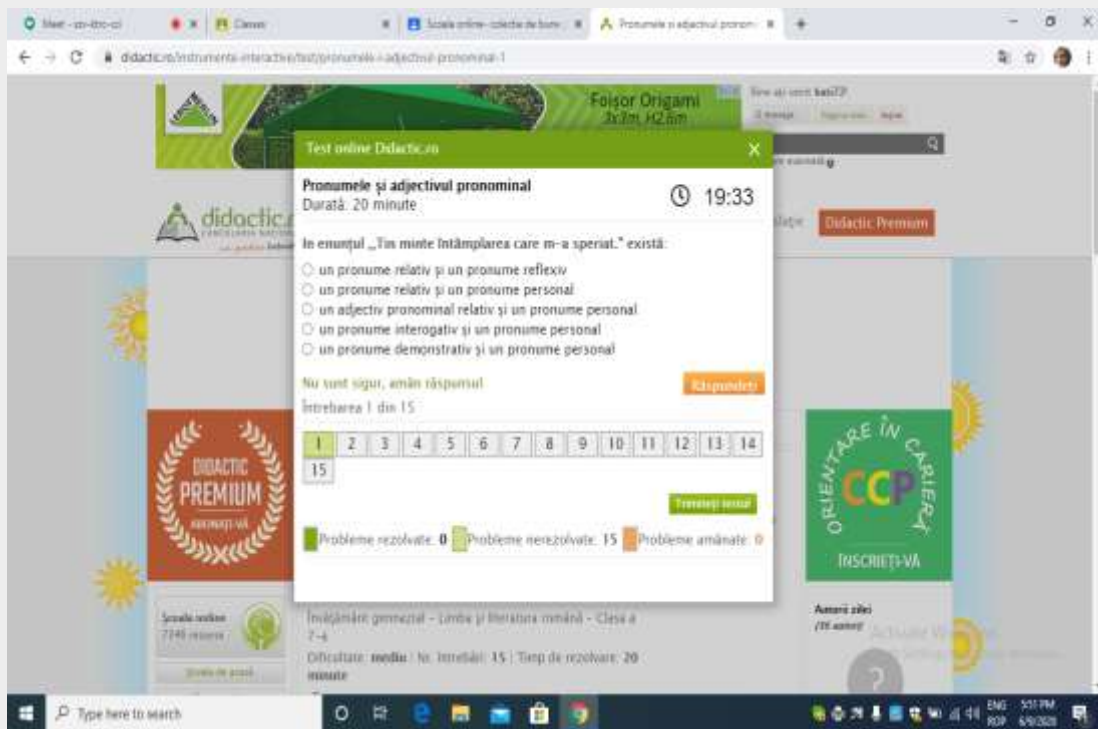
Meet - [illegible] | Classes | Școala online- colecție de bune | Pronumele și adjectivul pronom

didactic.ro/instrumente-interactive/test/pronumele-i-adjectivul-pronominal-1

Foișor Origami 3x3m, H2.6m

didactic.ro

Didactic Premium

Test online Didactic.ro

Pronumele și adjectivul pronominal
Durată: 20 minute

19:33

În enunțul „Țin minte întâmplarea care m-a speriat." există:

un pronume relativ și un pronume reflexiv
un pronume relativ și un pronume personal
un adjectiv pronominal relativ și un pronume personal
un pronume interogativ și un pronume personal
un pronume demonstrativ și un pronume personal

Nu sunt sigur, amân răspunsul

Răspundeți

Întrebarea 1 din 15

| 1 | 2 | 3 | 4 | 5 | 6 | 7 | 8 | 9 | 10 | 11 | 12 | 13 | 14 |
|---|---|---|---|---|---|---|---|---|---|---|---|---|---|
| 15 | | | | | | | | | | | | | |

Trimiteți testul

Probleme rezolvate: 0 Probleme nerezolvate: 15 Probleme amânate: 0

DIDACTIC PREMIUM ABONAȚI-VĂ

ORIENTARE ÎN CARIERĂ CCP ÎNSCRIEȚI-VĂ

Școala online 7746 resurse

Învățământ gimnazial - Limba și literatura română - Clasa a 7-a

Dificultate: mediu | Nr. întrebări: 15 | Timp de rezolvare: 20 minute

Autorii zilei

Type here to search

ENG ROP 5:51 PM 6/9/2020